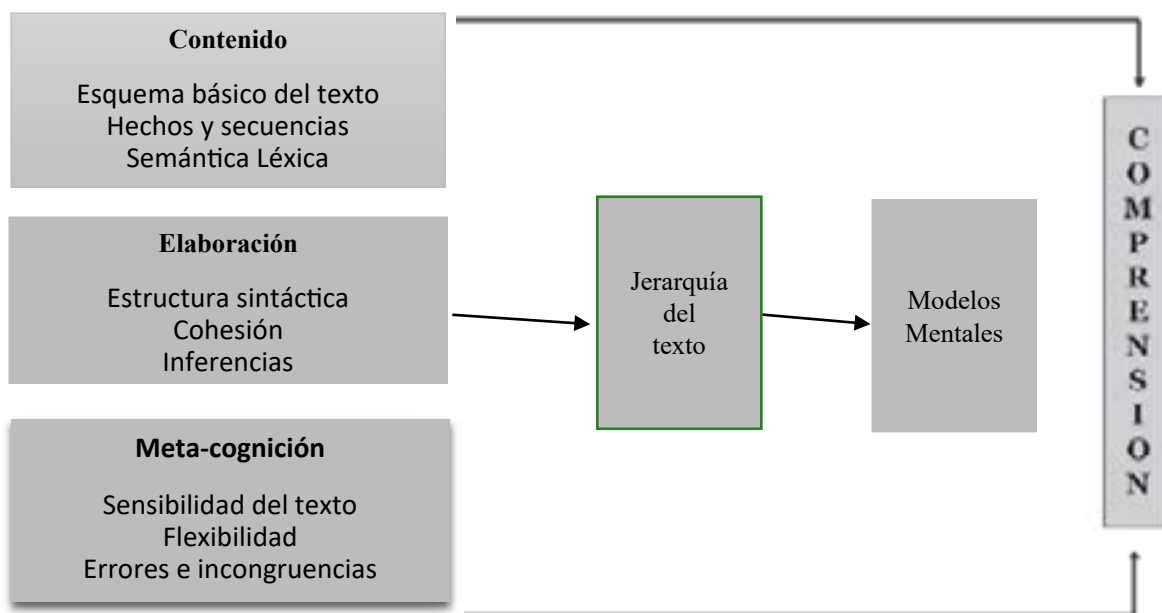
Contenido

Esquema básico del texto
Hechos y secuencias
Semántica Léxica

Elaboración

Estructura sintáctica
Cohesión
Inferencias

Meta-cognición

Sensibilidad del texto
Flexibilidad
Errores e incongruencias

Jerarquía del texto

Modelos Mentales

COMPRENSION